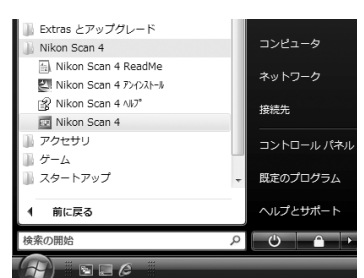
Extras とアップグレード
Nikon Scan 4
Nikon Scan 4 ReadMe
Nikon Scan 4 ｱﾝｲﾝｽﾄｰﾙ
Nikon Scan 4 ﾍﾙﾌﾟ
Nikon Scan 4
アクセサリ
ゲーム
スタートアップ
前に戻る
検索の開始
コンピュータ
ネットワーク
接続先
コントロール パネル
既定のプログラム
ヘルプとサポート